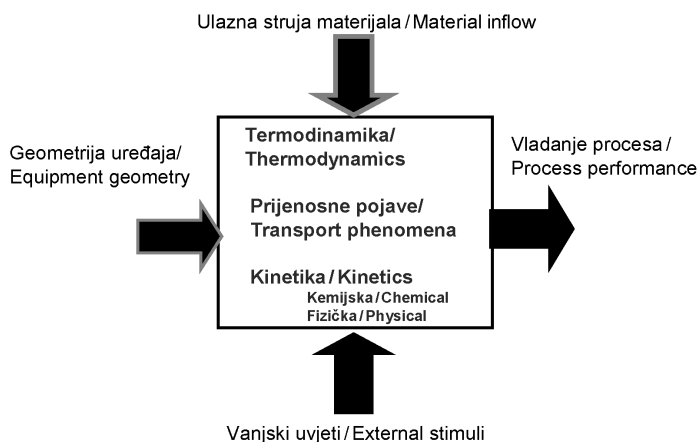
Ulazna struja materijala / Material inflow

Geometrija uređaja/ Equipment geometry

Termodinamika/ Thermodynamics

Prijenosne pojave/ Transport phenomena

Kinetika / Kinetics
Kemijska / Chemical
Fizička / Physical

Vladanje procesa / Process performance

Vanjski uvjeti / External stimuli